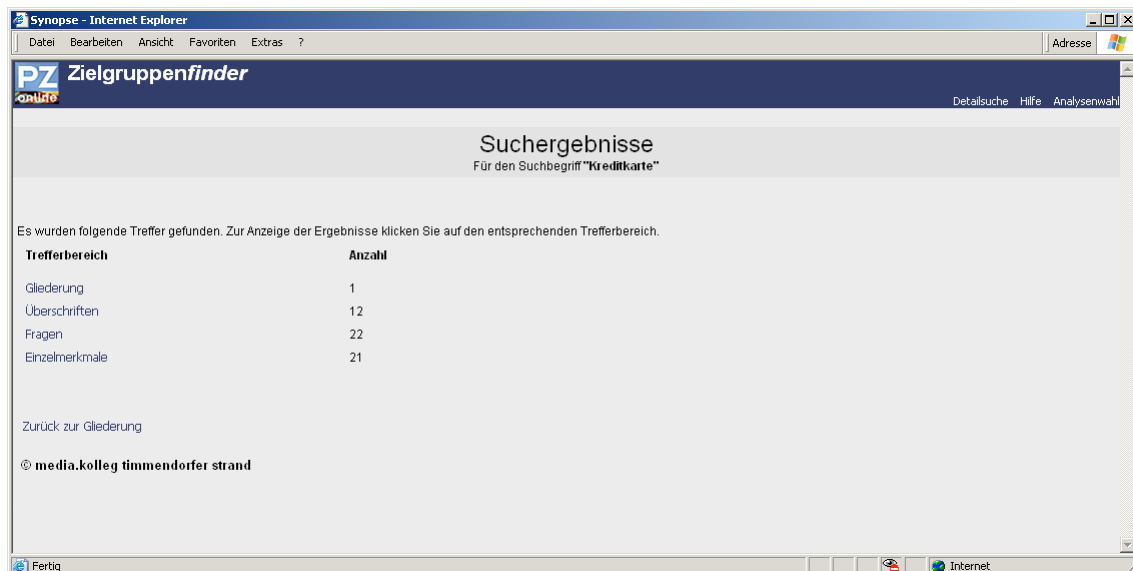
Synopse - Internet Explorer

Datei Bearbeiten Ansicht Favoriten Extras ?

Adresse

PZ online

Zielgruppen*finder*

Detailsuche Hilfe Analysenwahl

Suchergebnisse

Für den Suchbegriff **"Kreditkarte"**

Es wurden folgende Treffer gefunden. Zur Anzeige der Ergebnisse klicken Sie auf den entsprechenden Trefferbereich.

| Trefferbereich | Anzahl |
|---|---|
| Gliederung | 1 |
| Überschriften | 12 |
| Fragen | 22 |
| Einzelmerkmale | 21 |

Zurück zur Gliederung

© media.kolleg timmendorfer strand

Fertig

Internet